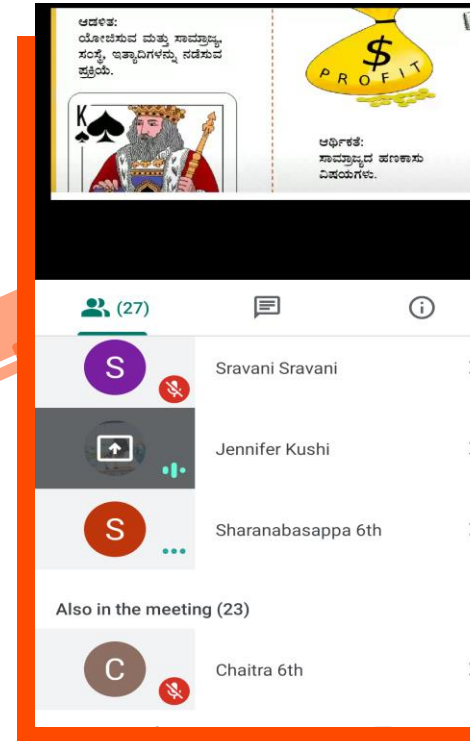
ಆಡಳಿತ:
ಯೋಜಿಸುವ ಮತ್ತು ಸಾಮ್ರಾಜ್ಯ, ಸಂಸ್ಥೆ, ಇತ್ಯಾದಿಗಳನ್ನು ನಡೆಸುವ ಪ್ರಕ್ರಿಯೆ.

K

$
PROFIT

ಆರ್ಥಿಕತೆ:
ಸಾಮ್ರಾಜ್ಯದ ಹಣಕಾಸು ವಿಷಯಗಳು.

(27)

S
Sravani Sravani

Jennifer Kushi

S
Sharanabasappa 6th

Also in the meeting (23)

C
Chaitra 6th